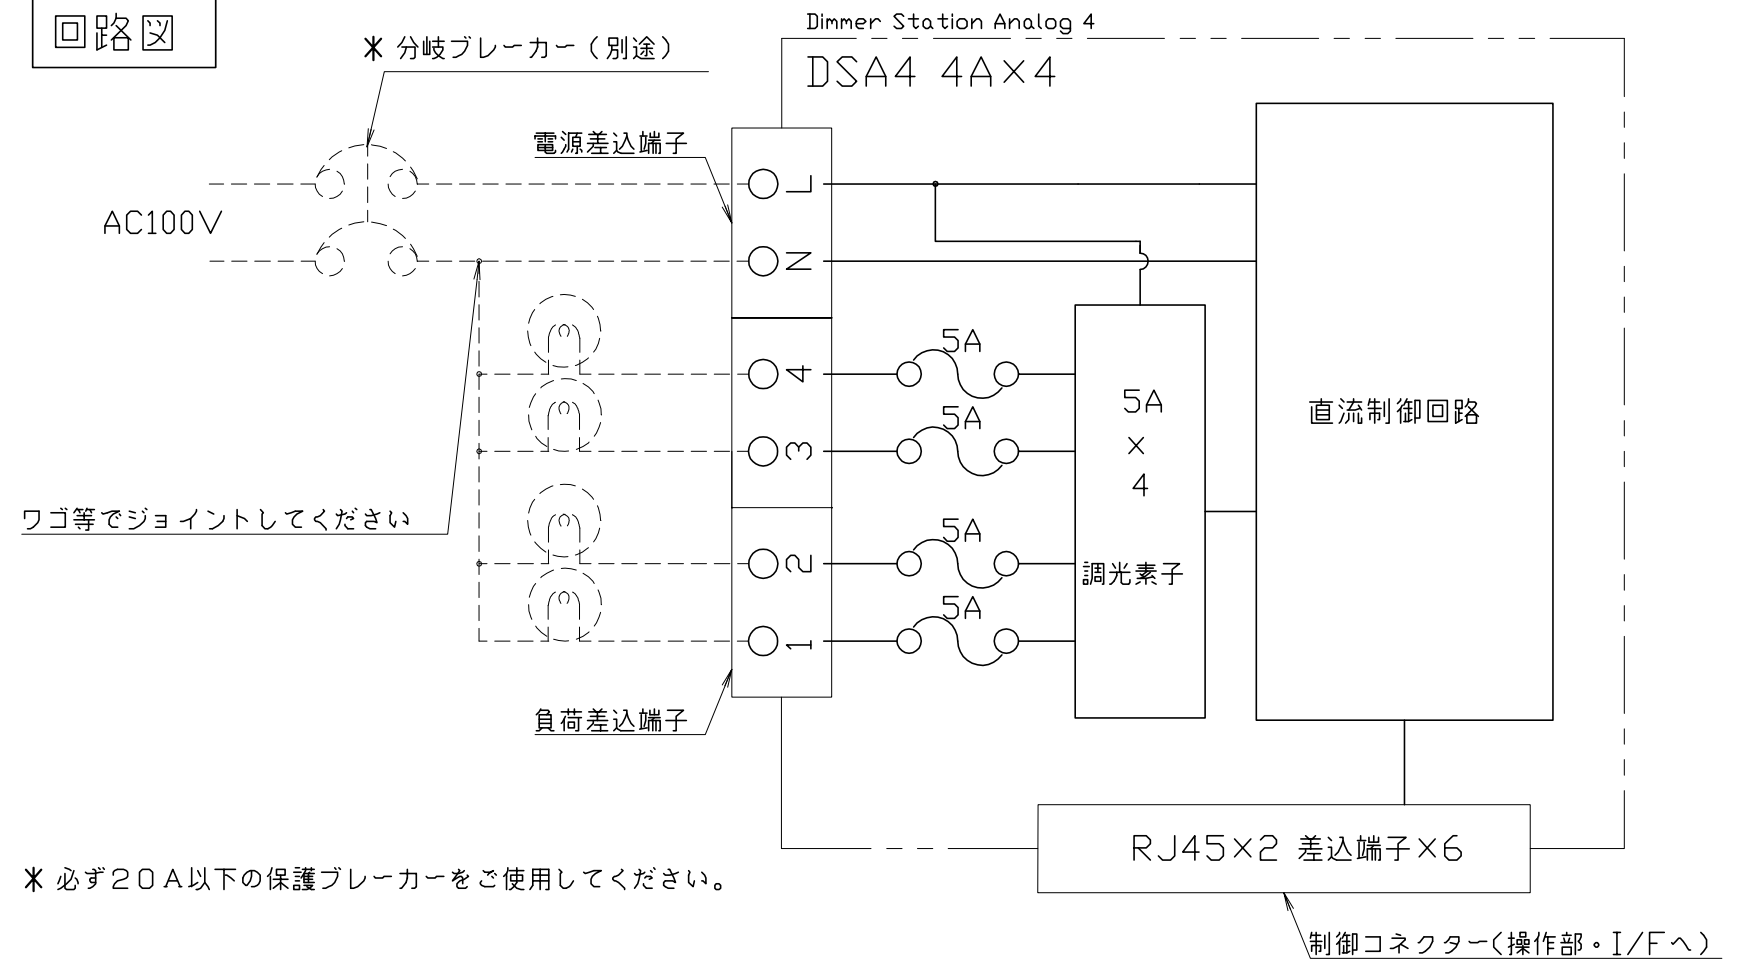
回路図

Dimmer Station Analog 4

DSA4 4A×4

✻ 分岐ブレーカー（別途）

電源差込端子

AC100V

L

N

4

3

2

1

5A

5A

5A

5A

5A
×
4

調光素子

直流制御回路

ワゴ等でジョイントしてください

負荷差込端子

RJ45×2 差込端子×6

✻ 必ず20A以下の保護ブレーカーをご使用してください。

制御コネクター（操作部・I/Fへ）